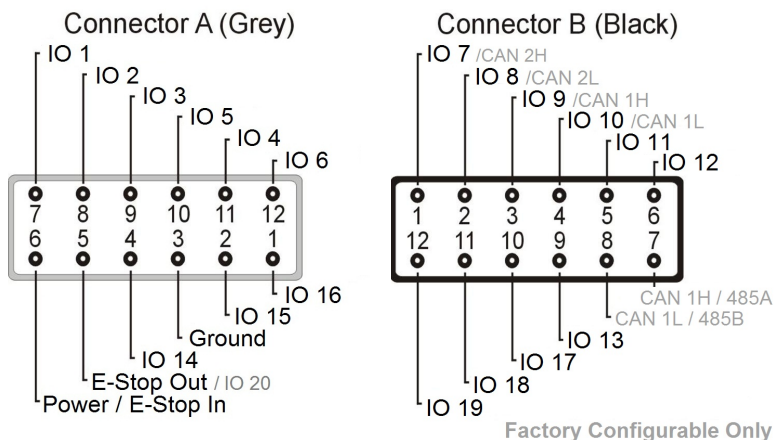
Connector A (Grey)

IO 1
IO 2
IO 3
IO 5
IO 4
IO 6

| 7 | 8 | 9 | 10 | 11 | 12 |
|---|---|---|---|---|---|
| 6 | 5 | 4 | 3 | 2 | 1 |

IO 16
IO 15
Ground
IO 14
E-Stop Out / IO 20
Power / E-Stop In

Connector B (Black)

IO 7 /CAN 2H
IO 8 /CAN 2L
IO 9 /CAN 1H
IO 10 /CAN 1L
IO 11
IO 12

| 1 | 2 | 3 | 4 | 5 | 6 |
|---|---|---|---|---|---|
| 12 | 11 | 10 | 9 | 8 | 7 |

CAN 1H / 485A
CAN 1L / 485B
IO 13
IO 17
IO 18
IO 19

Factory Configurable Only